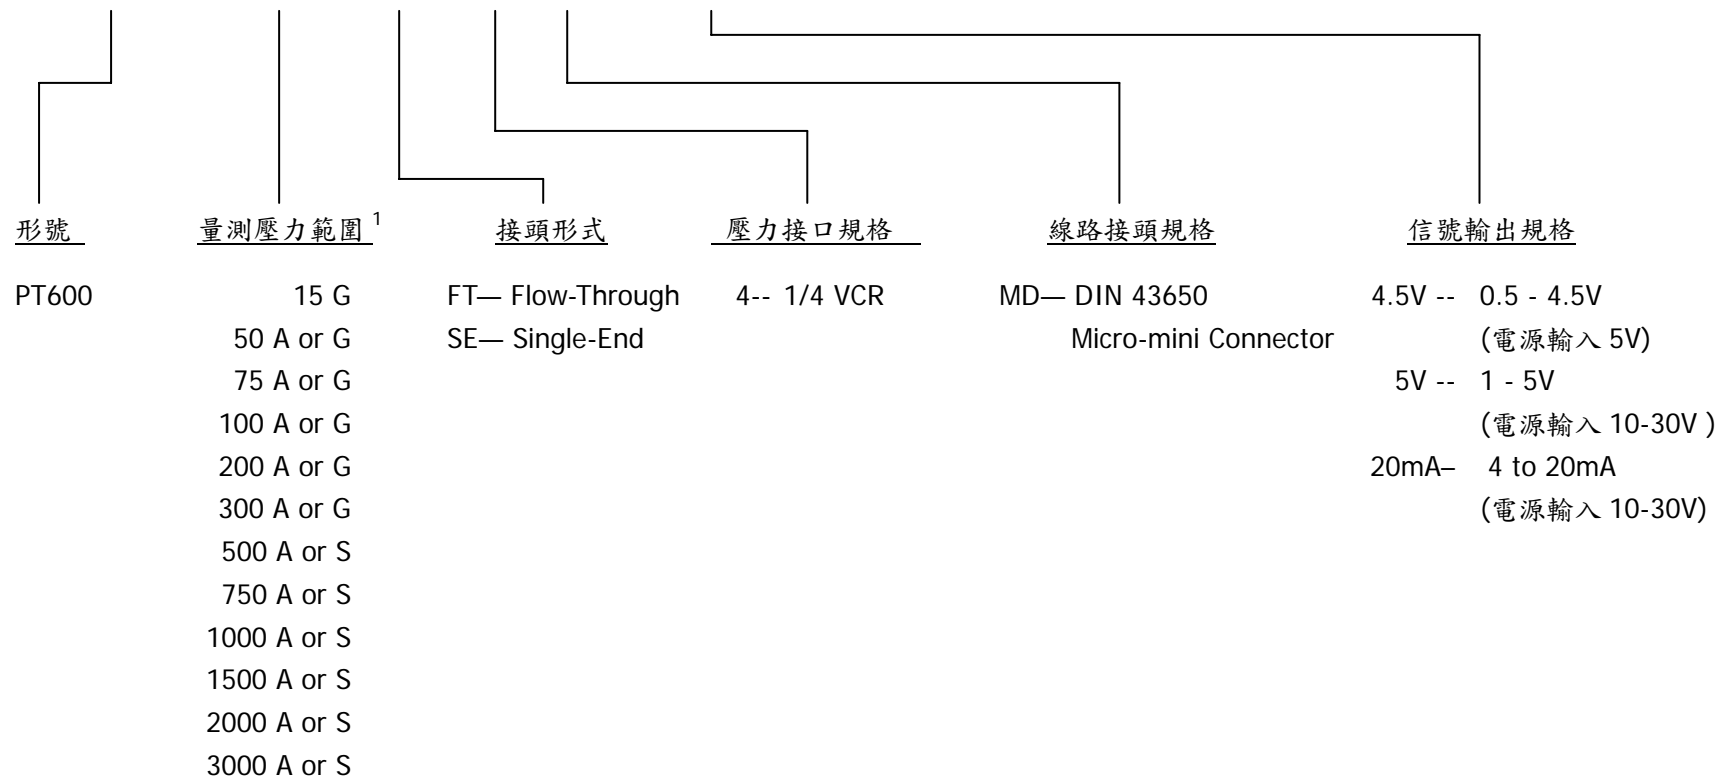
形號

PT600

量測壓力範圍$^1$

15 G
50 A or G
75 A or G
100 A or G
200 A or G
300 A or G
500 A or S
750 A or S
1000 A or S
1500 A or S
2000 A or S
3000 A or S

接頭形式

FT— Flow-Through
SE— Single-End

壓力接口規格

4-- 1/4 VCR

線路接頭規格

MD— DIN 43650
Micro-mini Connector

信號輸出規格

4.5V -- 0.5 - 4.5V
(電源輸入 5V)
5V -- 1 - 5V
(電源輸入 10-30V )
20mA– 4 to 20mA
(電源輸入 10-30V)